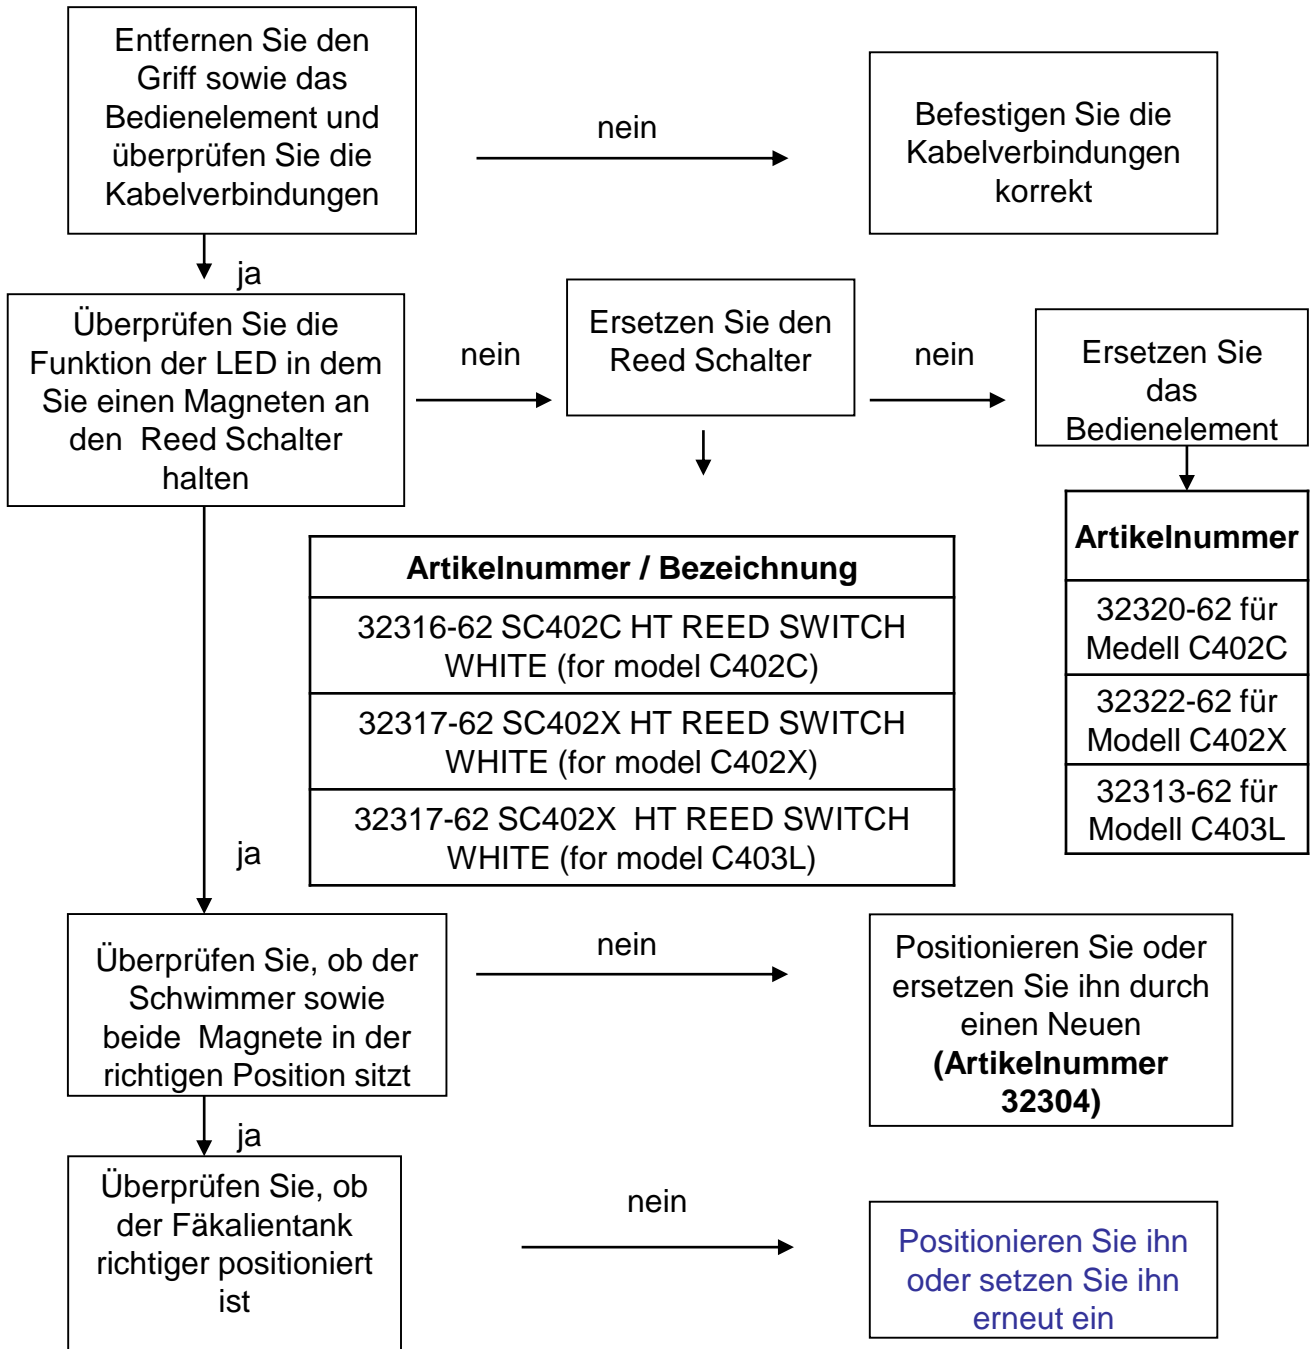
Entfernen Sie den Griff sowie das Bedienelement und überprüfen Sie die Kabelverbindungen

nein

Befestigen Sie die Kabelverbindungen korrekt

ja

Überprüfen Sie die Funktion der LED in dem Sie einen Magneten an den Reed Schalter halten

nein

Ersetzen Sie den Reed Schalter

nein

Ersetzen Sie das Bedienelement

| Artikelnummer / Bezeichnung |
|---|
| 32316-62 SC402C HT REED SWITCH WHITE (for model C402C) |
| 32317-62 SC402X HT REED SWITCH WHITE (for model C402X) |
| 32317-62 SC402X HT REED SWITCH WHITE (for model C403L) |

| Artikelnummer |
|---|
| 32320-62 für Medell C402C |
| 32322-62 für Modell C402X |
| 32313-62 für Modell C403L |

ja

Überprüfen Sie, ob der Schwimmer sowie beide Magnete in der richtigen Position sitzt

nein

Positionieren Sie oder ersetzen Sie ihn durch einen Neuen **(Artikelnummer 32304)**

ja

Überprüfen Sie, ob der Fäkalientank richtiger positioniert ist

nein

Positionieren Sie ihn oder setzen Sie ihn erneut ein